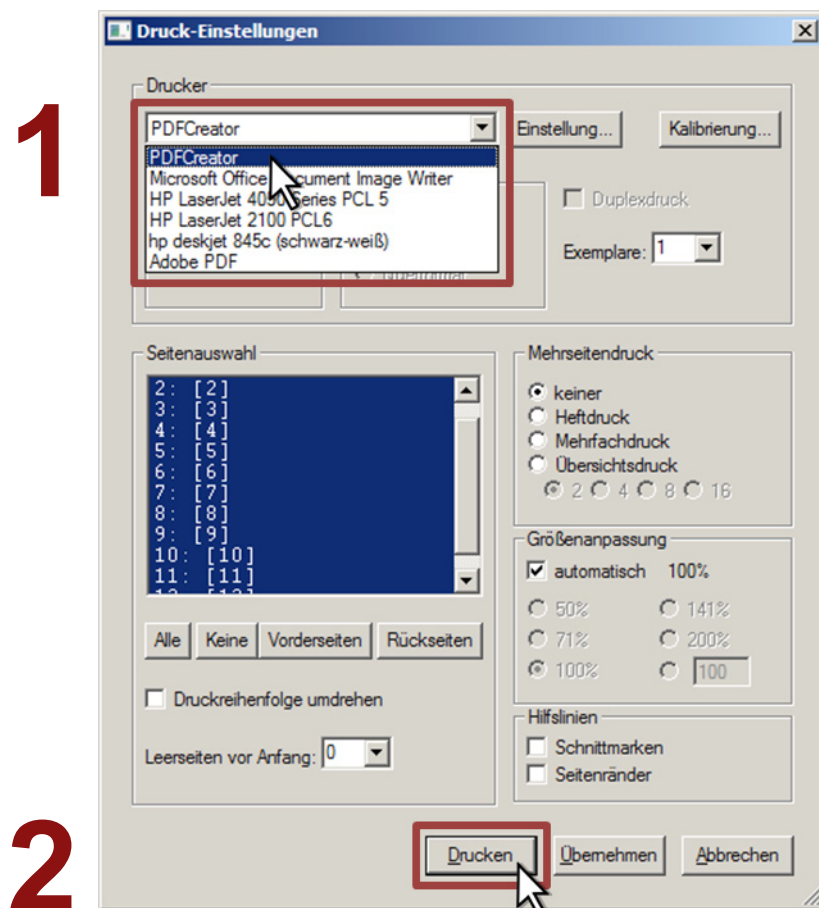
1

Druck-Einstellungen

Drucker

PDFCreator

Einstellung...

Kalibrierung...

PDFCreator
Microsoft Office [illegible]cument Image Writer
HP LaserJet 40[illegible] Series PCL 5
HP LaserJet 2100 PCL6
hp deskjet 845c (schwarz-weiß)
Adobe PDF

Duplexdruck

Exemplare: 1

Seitenauswahl

2: [2]
3: [3]
4: [4]
5: [5]
6: [6]
7: [7]
8: [8]
9: [9]
10: [10]
11: [11]

Alle | Keine | Vorderseiten | Rückseiten

Druckreihenfolge umdrehen

Leerseiten vor Anfang: 0

Mehrseitendruck

keiner
Heftdruck
Mehrfachdruck
Übersichtsdruck
2 4 8 16

Größenanpassung

automatisch 100%

50% 141%
71% 200%
100% 100

Hilfslinien

Schnittmarken
Seitenränder

2

Drucken | Übernehmen | Abbrechen